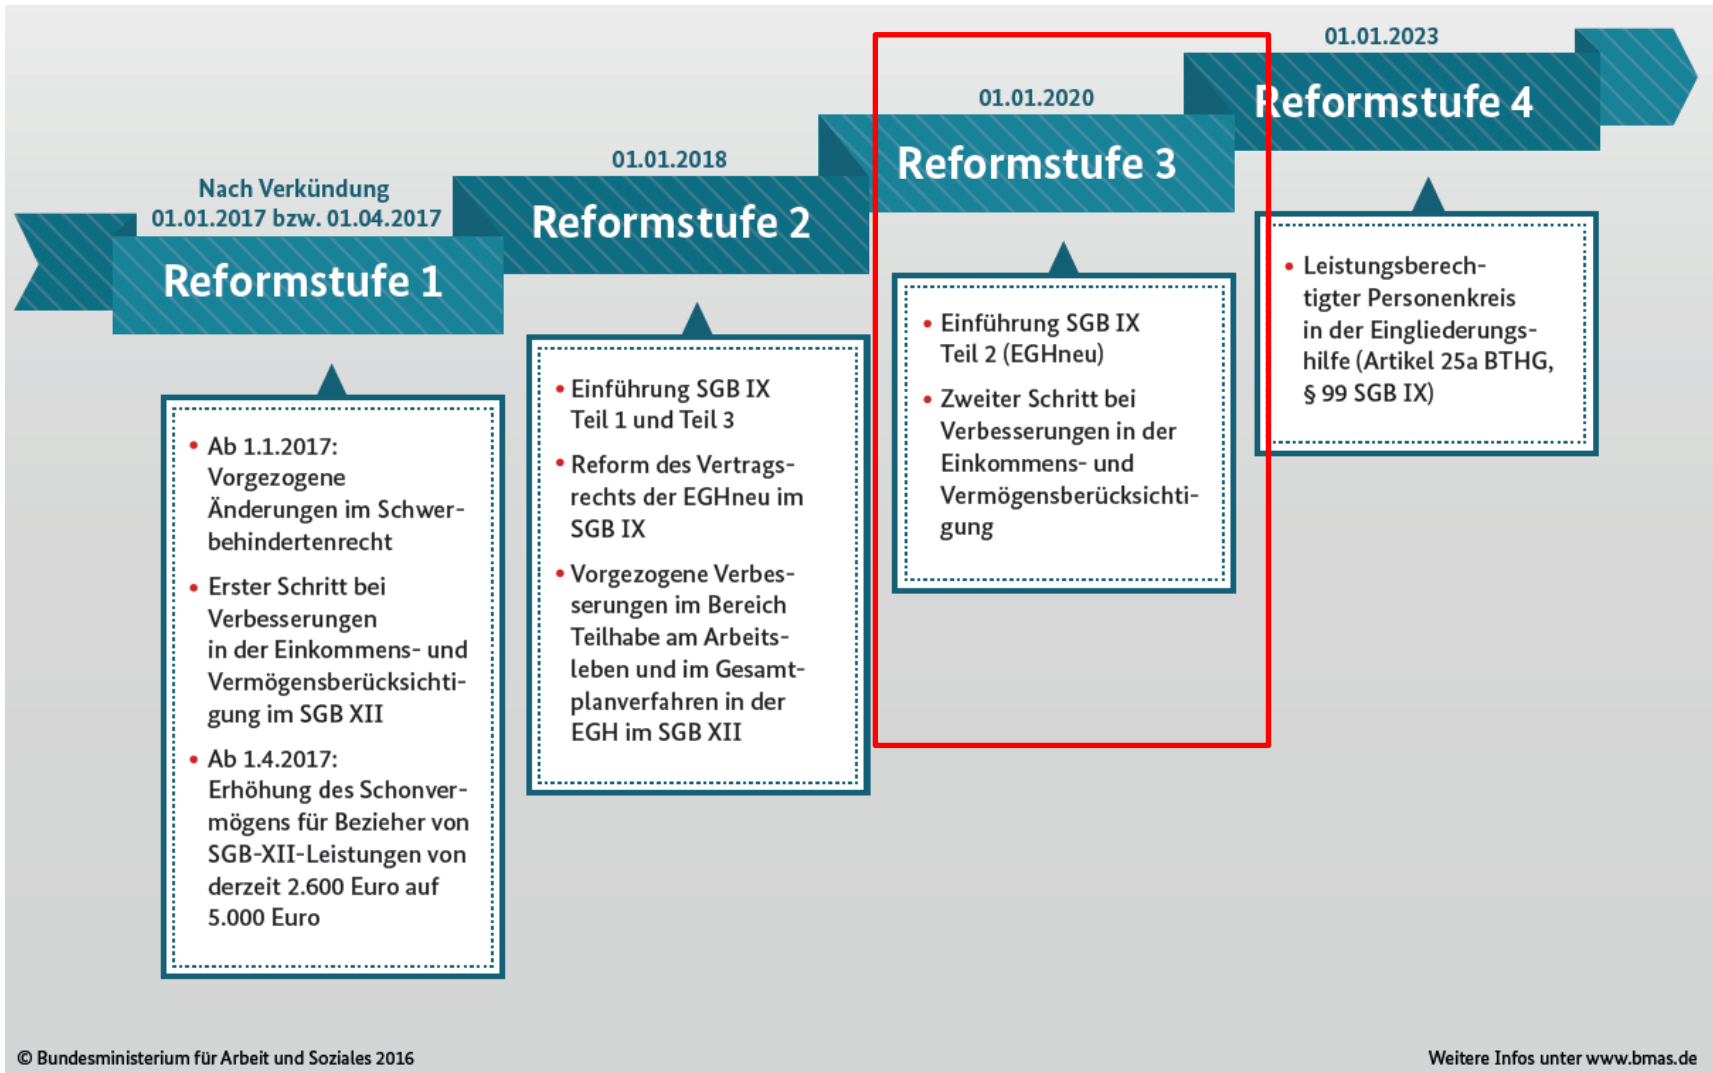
Nach Verkündung
01.01.2017 bzw. 01.04.2017

Reformstufe 1

• Ab 1.1.2017: Vorgezogene Änderungen im Schwerbehindertenrecht

• Erster Schritt bei Verbesserungen in der Einkommens- und Vermögensberücksichtigung im SGB XII

• Ab 1.4.2017: Erhöhung des Schonvermögens für Bezieher von SGB-XII-Leistungen von derzeit 2.600 Euro auf 5.000 Euro

01.01.2018

Reformstufe 2

• Einführung SGB IX Teil 1 und Teil 3

• Reform des Vertragsrechts der EGHneu im SGB IX

• Vorgezogene Verbesserungen im Bereich Teilhabe am Arbeitsleben und im Gesamtplanverfahren in der EGH im SGB XII

01.01.2020

Reformstufe 3

• Einführung SGB IX Teil 2 (EGHneu)

• Zweiter Schritt bei Verbesserungen in der Einkommens- und Vermögensberücksichtigung

01.01.2023

Reformstufe 4

• Leistungsberechtigter Personenkreis in der Eingliederungshilfe (Artikel 25a BTHG, § 99 SGB IX)

© Bundesministerium für Arbeit und Soziales 2016

Weitere Infos unter www.bmas.de